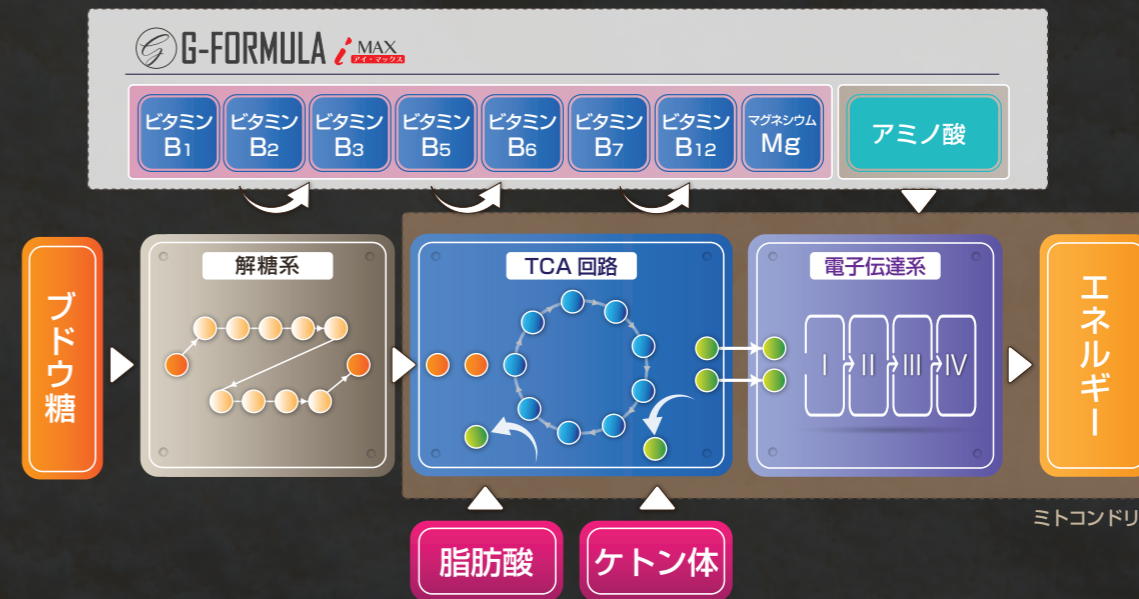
G-FORMULA $i$ MAX
アイ・マックス

ビタミン B1
ビタミン B2
ビタミン B3
ビタミン B5
ビタミン B6
ビタミン B7
ビタミン B12
マグネシウム Mg
アミノ酸

ブドウ糖

解糖系

TCA 回路

電子伝達系

I II III IV

エネルギー

ミトコンドリ

脂肪酸

ケトン体